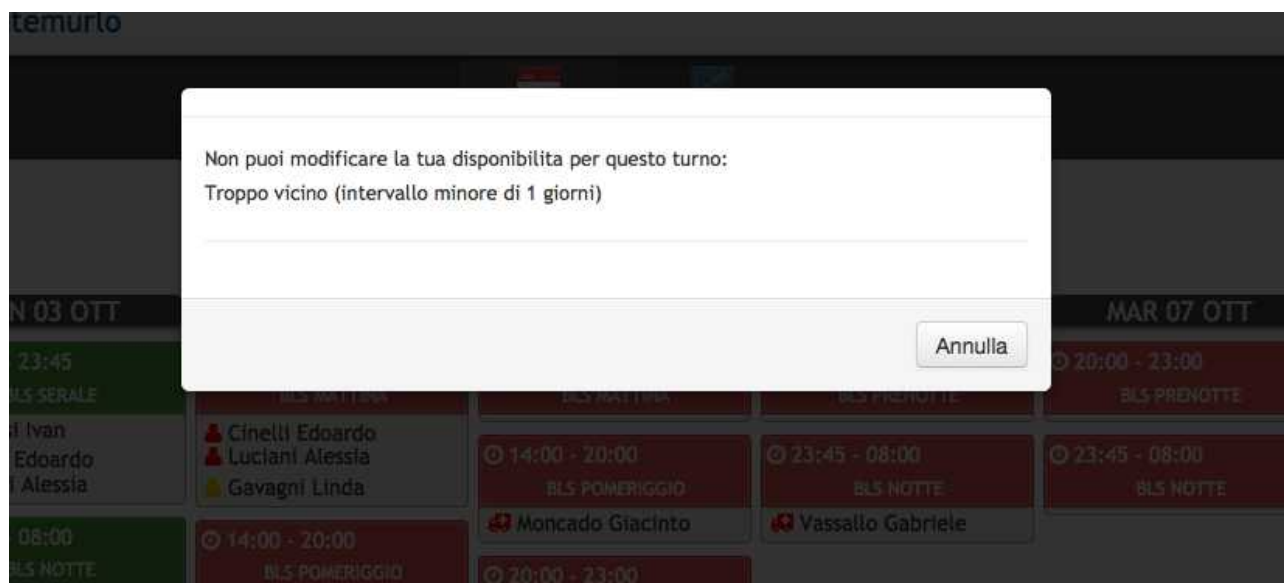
temurlo

Non puoi modificare la tua disponibilita per questo turno:
Troppo vicino (intervallo minore di 1 giorni)

Annulla

N 03 OTT
23:45
BLS SERALE
i Ivan
Edoardo
Alessia
08:00
BLS NOTTE

BLS MATTINA
Cinelli Edoardo
Luciani Alessia
Gavagni Linda
14:00 - 20:00
BLS POMERIGGIO

BLS MATTINA
14:00 - 20:00
BLS POMERIGGIO
Moncado Giacinto
20:00 - 23:00

BLS PRENOTTE
23:45 - 08:00
BLS NOTTE
Vassallo Gabriele

MAR 07 OTT
20:00 - 23:00
BLS PRENOTTE
23:45 - 08:00
BLS NOTTE